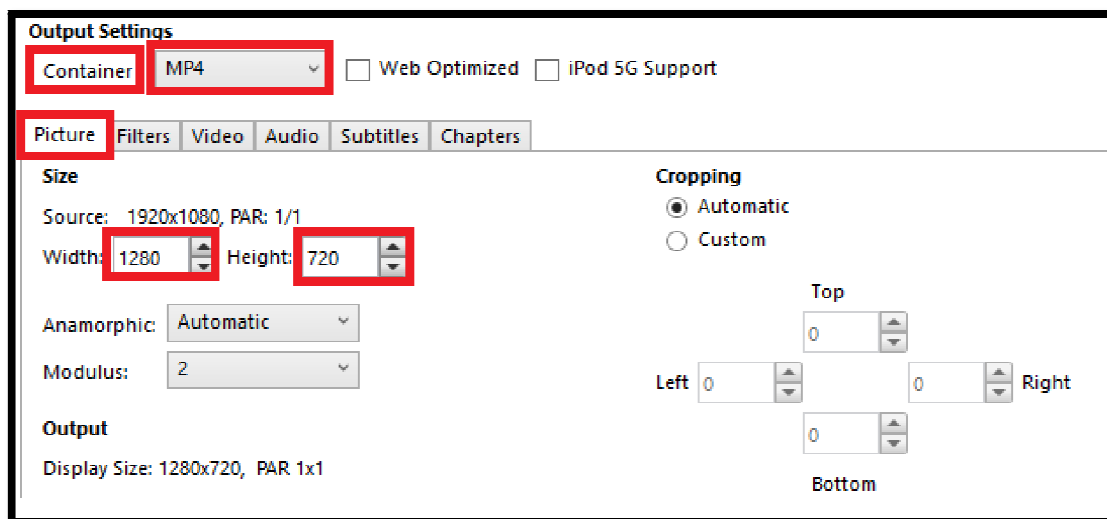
Output Settings

Container MP4 Web Optimized iPod 5G Support

Picture Filters Video Audio Subtitles Chapters

Size

Source: 1920x1080, PAR: 1/1

Width: 1280 Height: 720

Anamorphic: Automatic

Modulus: 2

Output

Display Size: 1280x720, PAR 1x1

Cropping

Automatic

Custom

Top

0

Left 0

0 Right

0

Bottom